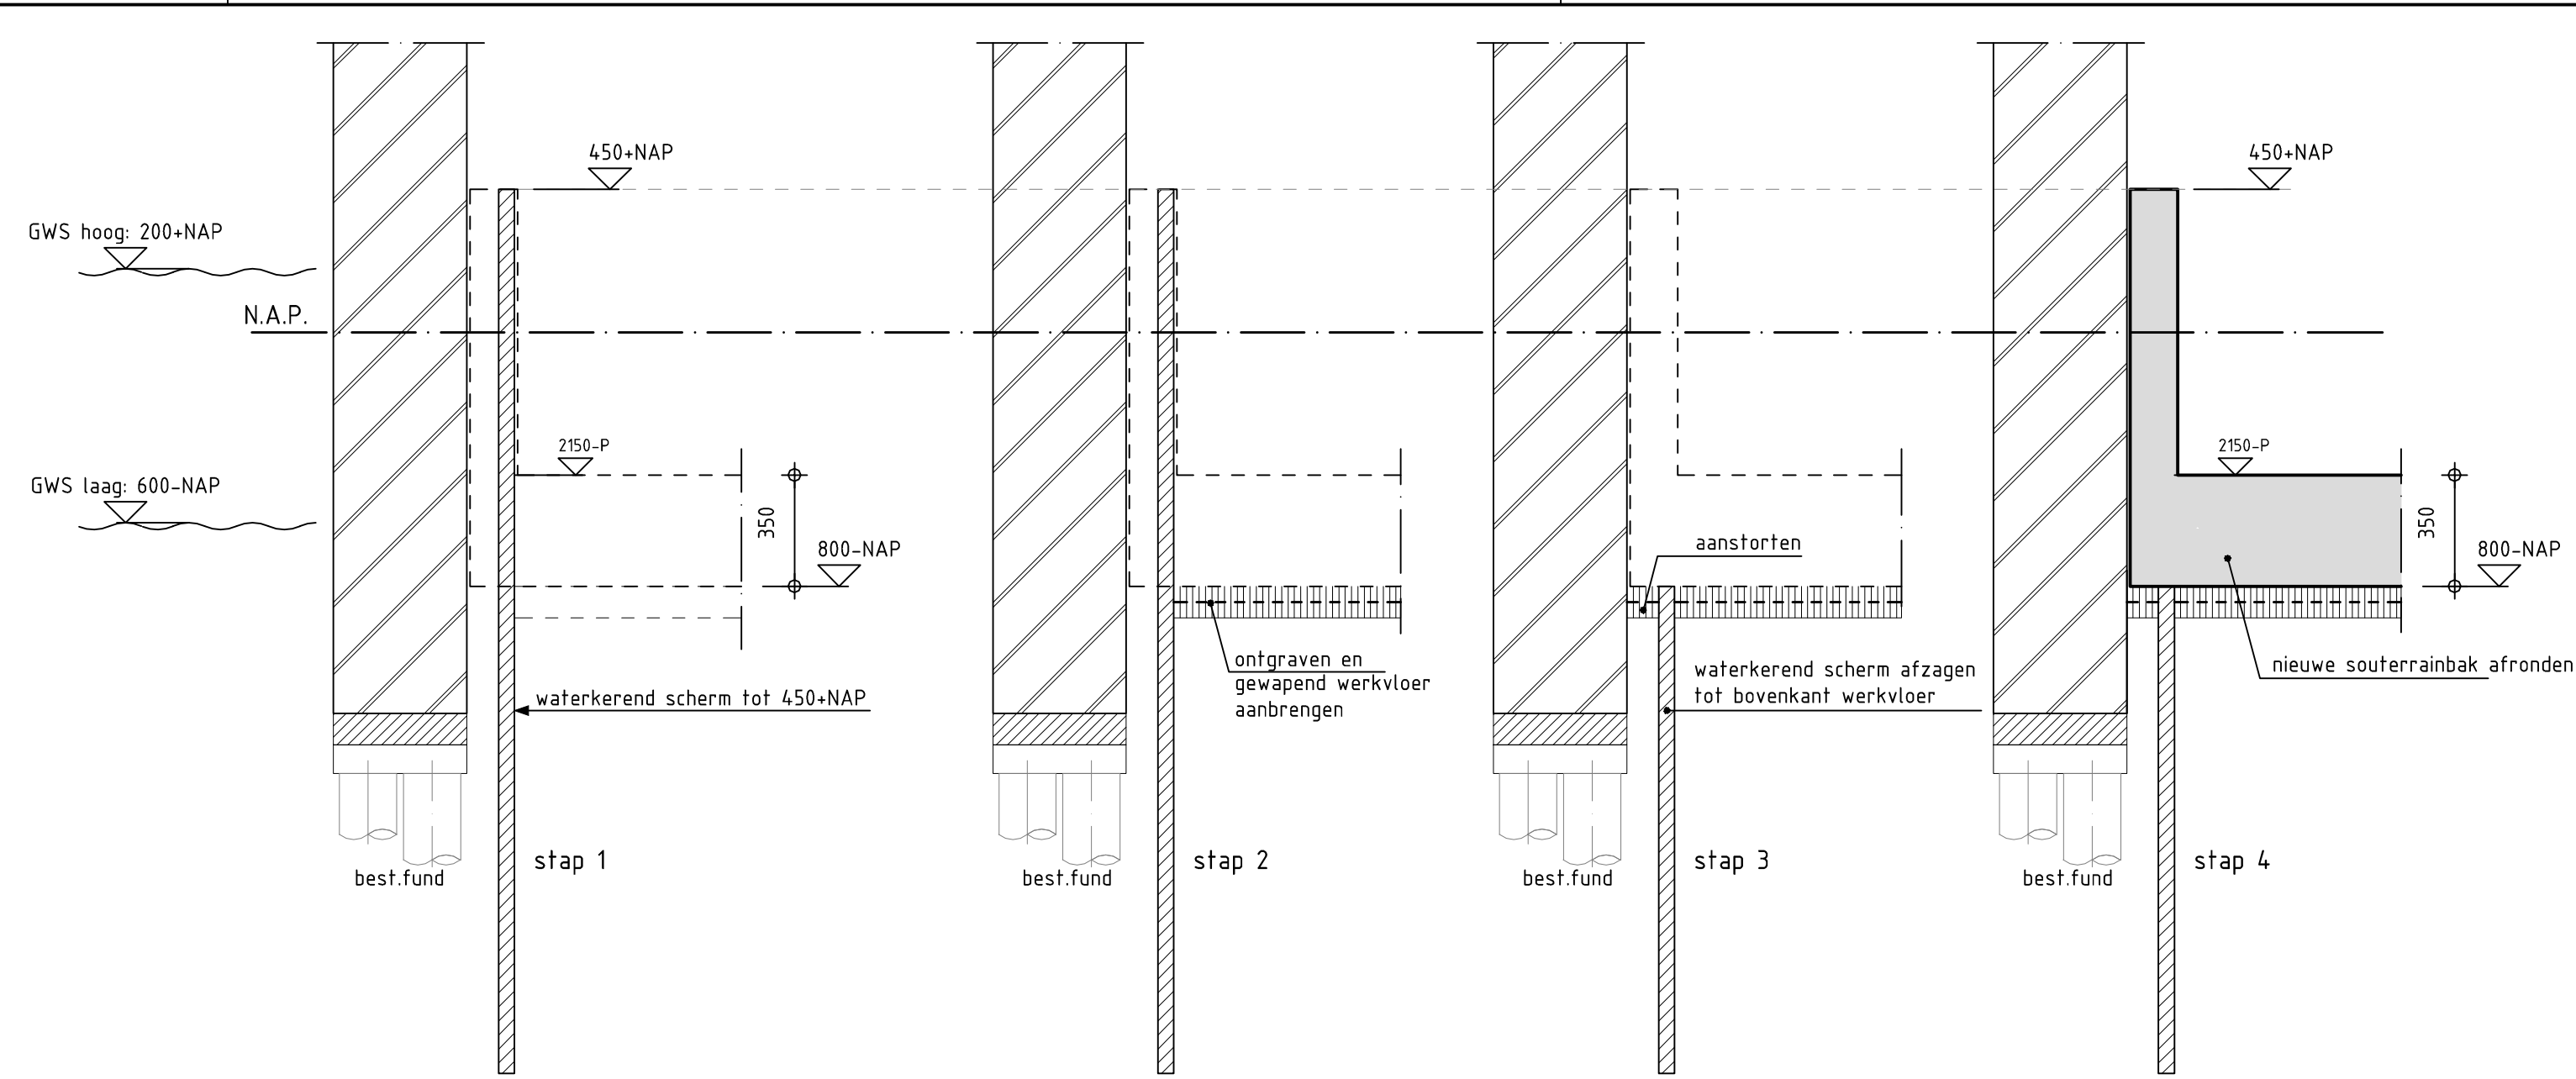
450+NAP

GWS hoog: 200+NAP

N.A.P.

2150-P

GWS laag: 600-NAP

350

800-NAP

waterkerend scherm tot 450+NAP

best.fund

stap 1

ontgraven en gewapend werkvloer aanbrengen

best.fund

stap 2

aanstorten

waterkerend scherm afzagen tot bovenkant werkvloer

best.fund

stap 3

450+NAP

2150-P

350

800-NAP

nieuwe souterrainbak afronden

best.fund

stap 4